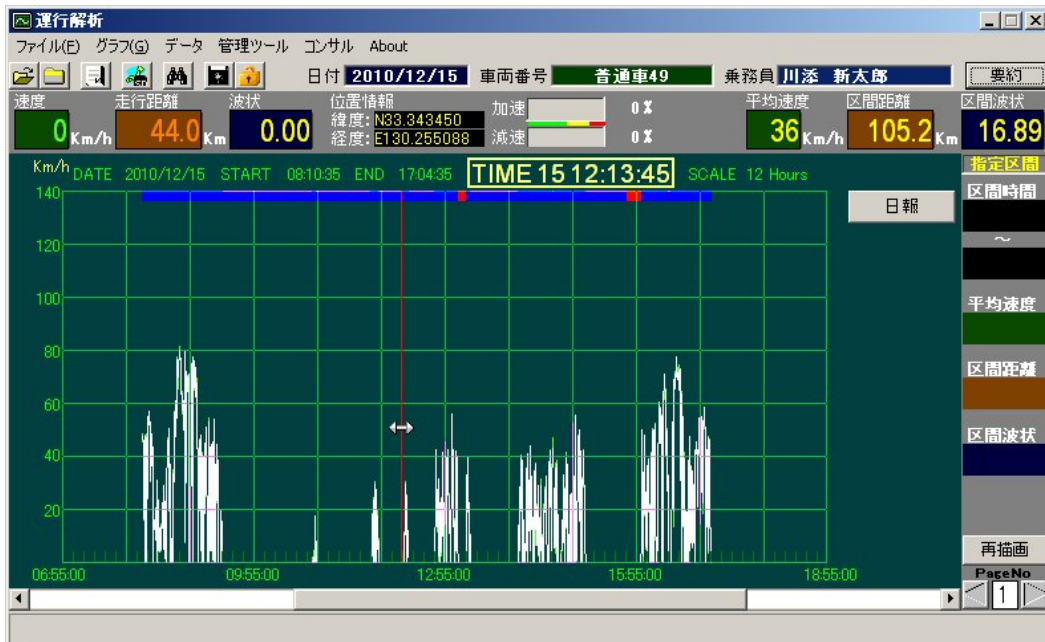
運行解析

ファイル(F) グラフ(G) データ 管理ツール コンサル About

日付 2010/12/15 車両番号 普通車49 乗務員 川添 新太郎 要約

速度 0 Km/h 走行距離 44.0 Km 波状 0.00 位置情報 緯度: N33.343450 経度: E130.255088 加速 0 % 減速 0 % 平均速度 36 Km/h 区間距離 105.2 Km 区間波状 16.89

Km/h DATE 2010/12/15 START 08:10:35 END 17:04:35 TIME 15 12:13:45 SCALE 12 Hours

日報

140
120
100
80
60
40
20

06:55:00 09:55:00 12:55:00 15:55:00 18:55:00

指定区間
区間時間
~
平均速度
区間距離
区間波状
再描画
PageNo
1